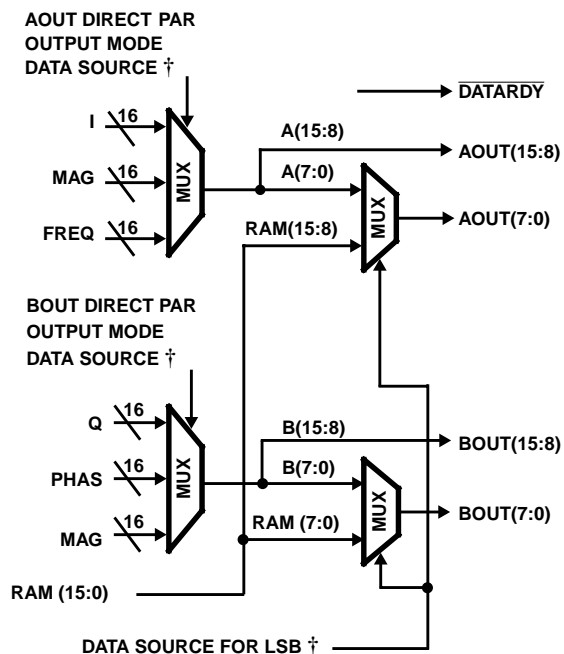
AOUT DIRECT PAR OUTPUT MODE DATA SOURCE †

$\overline{\text{DATARDY}}$

I 16

MAG 16

FREQ 16

MUX

A(15:8)

A(7:0)

AOUT(15:8)

MUX

AOUT(7:0)

RAM(15:8)

BOUT DIRECT PAR OUTPUT MODE DATA SOURCE †

Q 16

PHAS 16

MAG 16

MUX

B(15:8)

BOUT(15:8)

B(7:0)

MUX

BOUT(7:0)

RAM (7:0)

RAM (15:0)

DATA SOURCE FOR LSB †